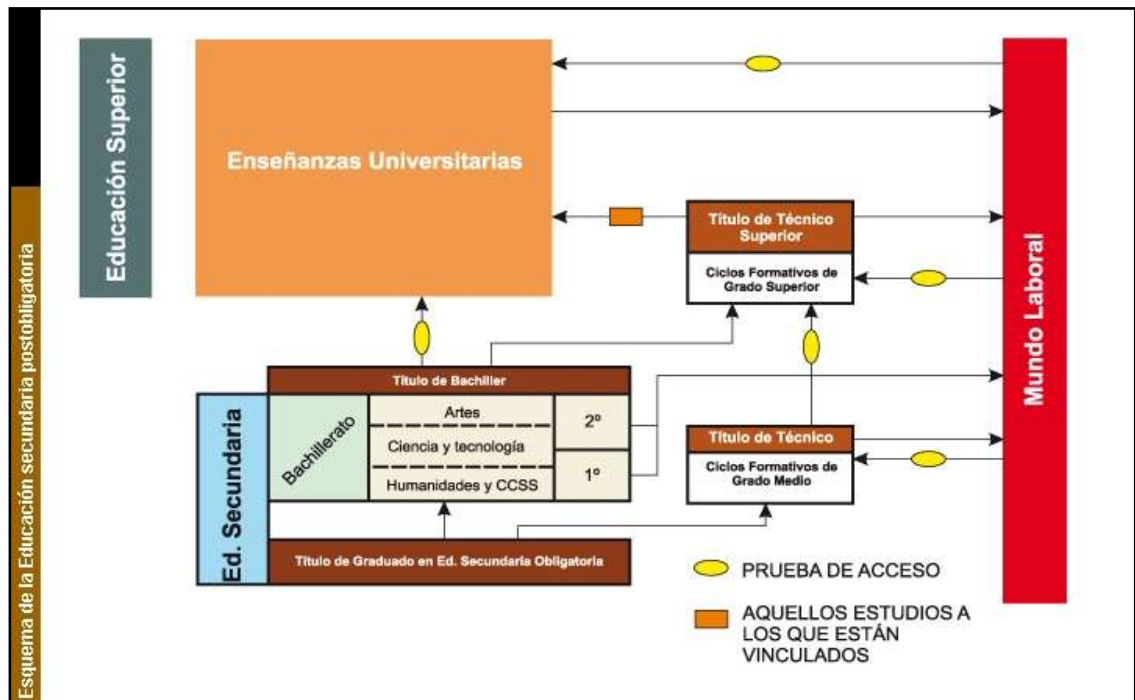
Esquema de la Educación secundaria postobligatoria

Educación Superior

Enseñanzas Universitarias

Mundo Laboral

Título de Técnico Superior

Ciclos Formativos de Grado Superior

Título de Bachiller

Ed. Secundaria

Bachillerato

Artes

Ciencia y tecnología

Humanidades y CCSS

2º

1º

Título de Técnico

Ciclos Formativos de Grado Medio

Título de Graduado en Ed. Secundaria Obligatoria

PRUEBA DE ACCESO

AQUELLOS ESTUDIOS A LOS QUE ESTÁN VINCULADOS